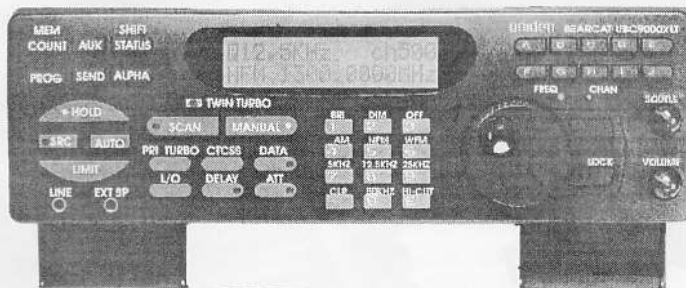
MEM COUNT AUX SHIFT STATUS

PROG SEND ALPHA

HOLD

SRC AUTO

LIMIT

LINE EXT SP

TWIN TURBO

SCAN MANUAL

PRI TURBO CTCSS DATA

L/O DELAY ATT

BRI 1 DIM 2 OFF 3

AM 4 NFM 5 WFM 6

5KHZ 7 12.5KHZ 8 25KHZ 9

CLR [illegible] HI-CUT

uniden BEARCAT UBC9000XLT

A B C D E

F G H I J

FREQ CHAN

SQUELCH

LOCK VOLUME